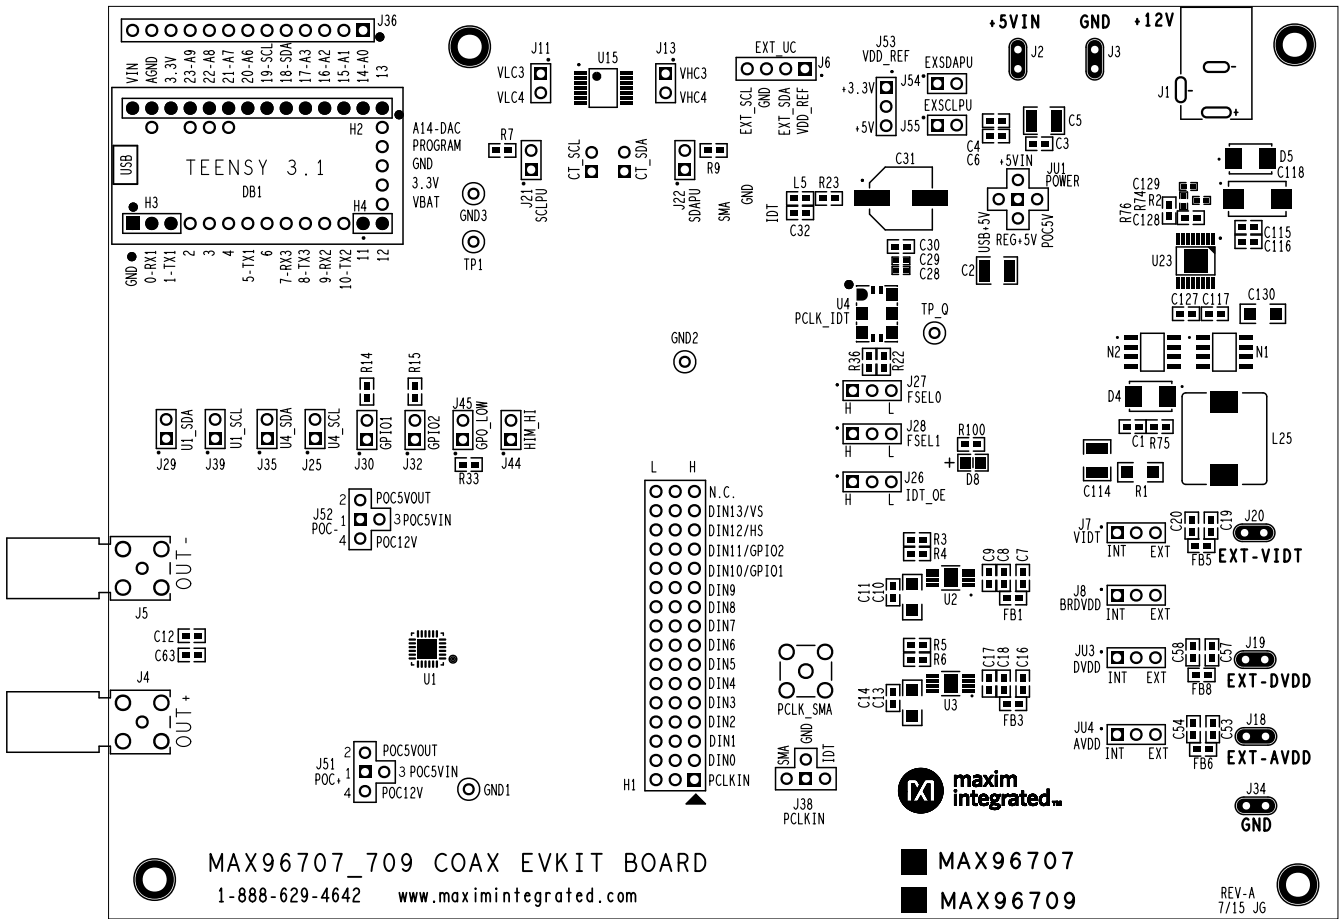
J36
VIN AGND 3.3V 23-A9 22-A8 21-A7 20-A6 19-SCL 18-SDA 17-A3 16-A2 15-A1 14-A0 13
H2
A14-DAC
PROGRAM
GND
3.3V
VBAT
USB
TEENSY 3.1
DB1
H3
H4
GND 0-RX1 1-TX1 2 3 4 5-TX1 6 7-RX3 8-TX3 9-RX2 10-TX2 11 12
J11
VLC3
VLC4
U15
J13
VHC3
VHC4
EXT_UC
J6
EXT_SCL GND EXT_SDA VDD_REF
J53
VDD_REF
+3.3V
+5V
EXSDAPU
J54
EXSCLPU
J55
+5VIN
J2
GND
J3
+12V
J1
R7
J21
SCLPU
CT_SCL
CT_SDA
J22
SDAPU
R9
SMA
GND
IDT
GND3
TP1
L5
R23
C32
C31
C4
C6
C3
C5
+5VIN
JU1
POWER
USB+5V
REG+5V
POC5V
C2
C30
C29
C28
C129
R74
R2
R76
C128
D5
C118
C115
C116
U23
C127 C117
C130
U4
PCLK_IDT
TP_Q
GND2
R36
R22
J27
FSEL0
H L
J28
FSEL1
H L
R100
D8
J26
IDT_OE
H L
N2
N1
D4
C1 R75
L25
C114
R1
R14
R15
J45
U1_SDA
U1_SCL
U4_SDA
U4_SCL
GPIO1
GPIO2
GPO_LOW
HIM_HI
J29
J39
J35
J25
J30
J32
R33
J44
J52
POC-
2 POC5VOUT
1 3 POC5VIN
4 POC12V
L H
N.C.
DIN13/VS
DIN12/HS
DIN11/GPIO2
DIN10/GPIO1
DIN9
DIN8
DIN7
DIN6
DIN5
DIN4
DIN3
DIN2
DIN1
DIN0
PCLKIN
H1
OUT-
J5
C12
C63
J4
OUT+
U1
J51
POC+
2 POC5VOUT
1 3 POC5VIN
4 POC12V
GND1
R3
R4
C11
C10
U2
C9 C8 C7
FB1
R5
R6
C14
C13
U3
C17 C18 C16
FB3
PCLK_SMA
SMA GND IDT
J38
PCLKIN
J7
VIDT
INT EXT
C20 C19
FB5
J20
EXT-VIDT
J8
BRDVDD
INT EXT
JU3
DVDD
INT EXT
C58 C57
FB8
J19
EXT-DVDD
JU4
AVDD
INT EXT
C54 C53
FB6
J18
EXT-AVDD
maxim integrated
J34
GND
MAX96707_709 COAX EVKIT BOARD
1-888-629-4642 www.maximintegrated.com
MAX96707
MAX96709
REV-A
7/15 JG